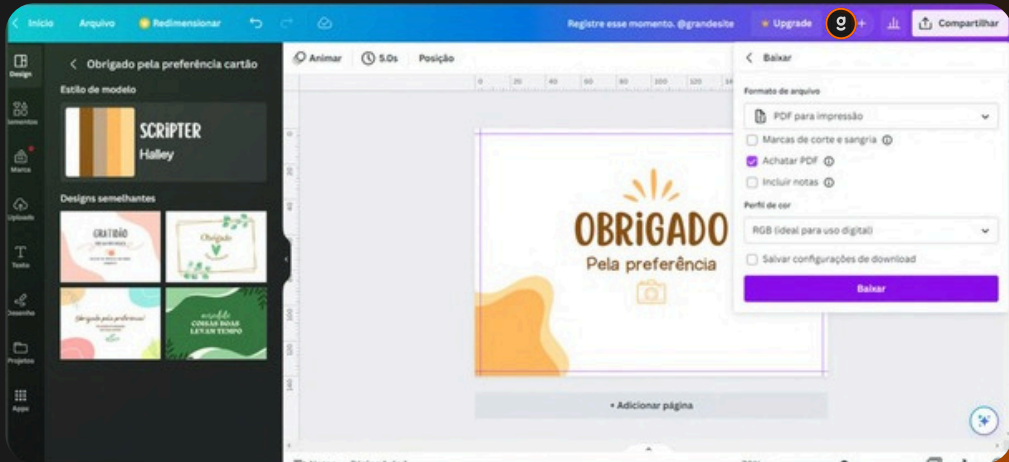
Início Arquivo Redimensionar Registre esse momento. @grandesite Upgrade Compartilhar

Design
Elementos
Marca
Uploads
Texto
Desenho
Projetos
Apps

Obrigado pela preferência cartão

Estilo de modelo

SCRIPTER
Halley

Designs semelhantes

GRATIDÃO

Obrigado

Obrigado pela preferência!

COISAS BOAS LEVAM TEMPO

Animar 5.0s Posição

OBRIGADO
Pela preferência

+ Adicionar página

Baixar

Formato de arquivo

PDF para impressão

Marcas de corte e sangria

Achatar PDF

Incluir notas

Perfil de cor

RGB (ideal para uso digital)

Salvar configurações de download

Baixar